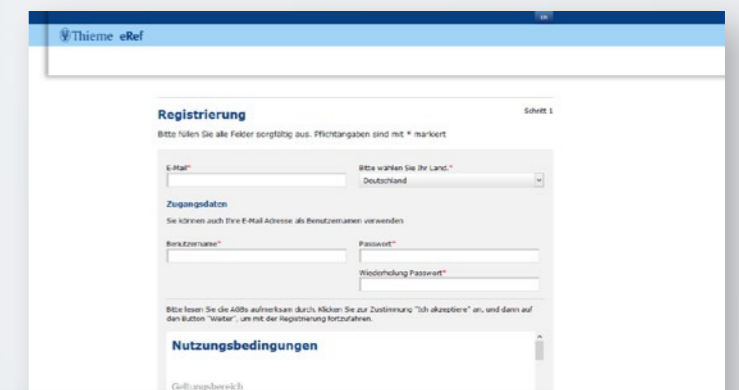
Thieme eRef

Registrierung

Schritt 1

Bitte füllen Sie alle Felder sorgfältig aus. Pflichtangaben sind mit * markiert

E-Mail*

Bitte wählen Sie Ihr Land.*

Deutschland

Zugangsdaten

Sie können auch Ihre E-Mail Adresse als Benutzernamen verwenden

Benutzername*

Passwort*

Wiederholung Passwort*

Bitte lesen Sie die AGBs aufmerksam durch. Klicken Sie zur Zustimmung "Ich akzeptiere" an, und dann auf den Button "Weiter", um mit der Registrierung fortzufahren.

Nutzungsbedingungen

Geltungsbereich